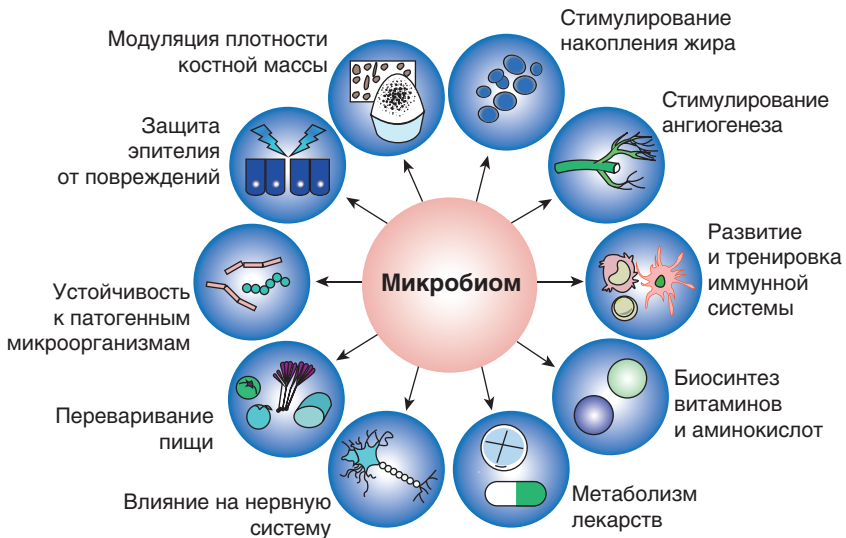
Модуляция плотности костной массы

Стимулирование накопления жира

Защита эпителия от повреждений

Стимулирование ангиогенеза

Устойчивость к патогенным микроорганизмам

Микробиом

Развитие и тренировка иммунной системы

Переваривание пищи

Биосинтез витаминов и аминокислот

Влияние на нервную систему

Метаболизм лекарств